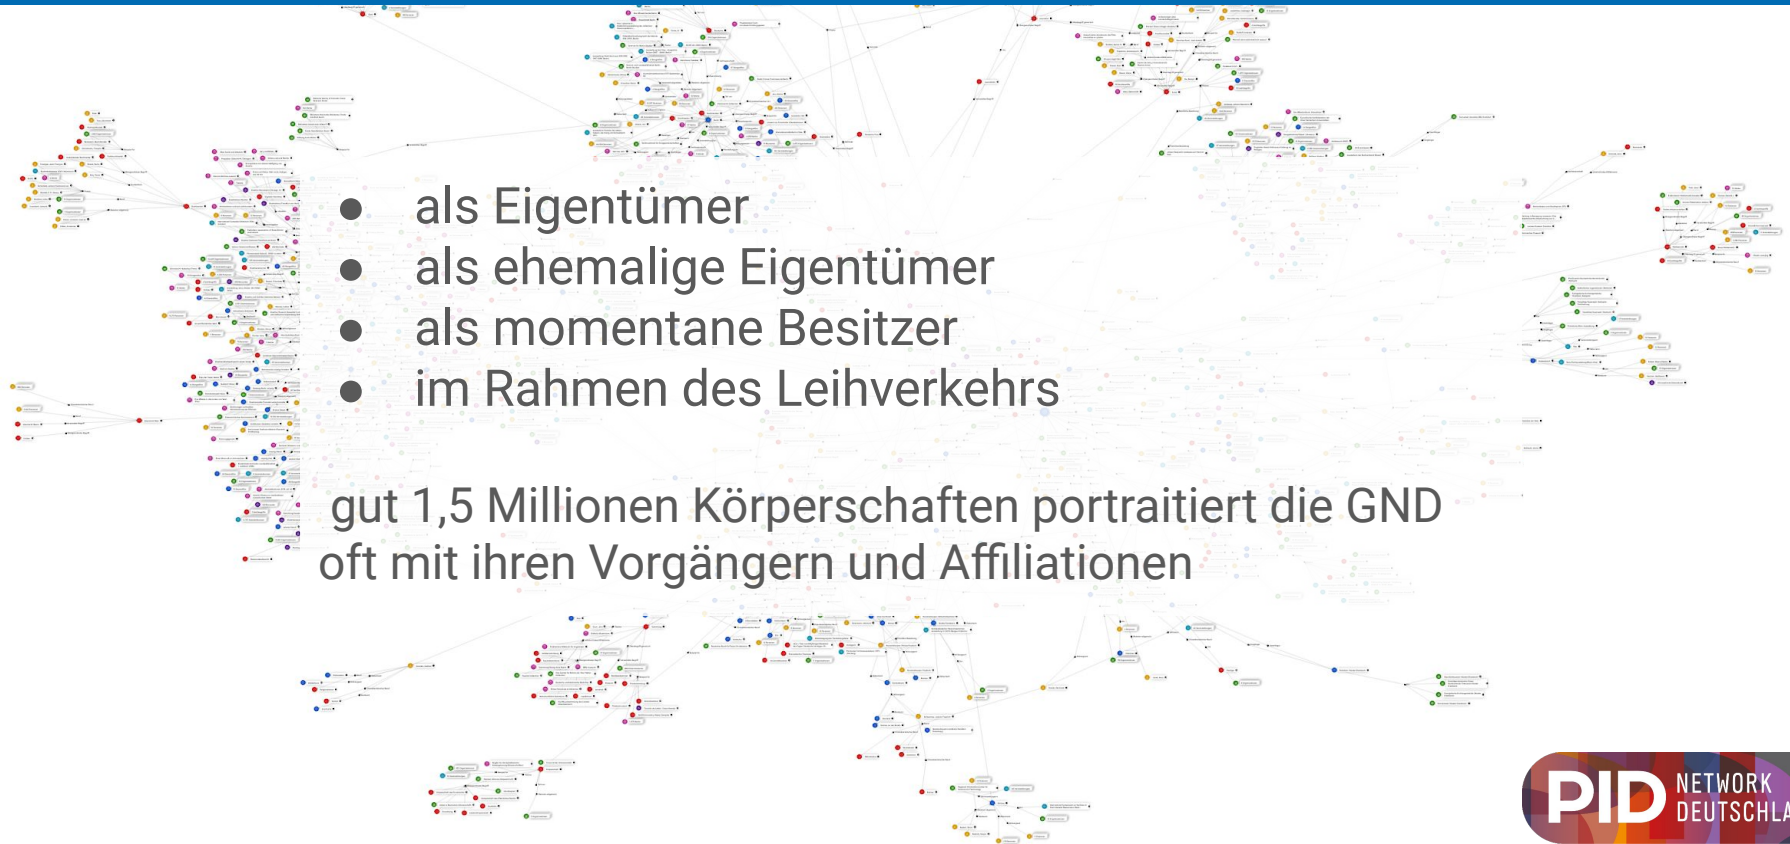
- als Eigentümer
- als ehemalige Eigentümer
- als momentane Besitzer
- im Rahmen des Leihverkehrs

gut 1,5 Millionen Körperschaften portraitiert die GND oft mit ihren Vorgängern und Affiliationen

PID NETWORK DEUTSCHLA